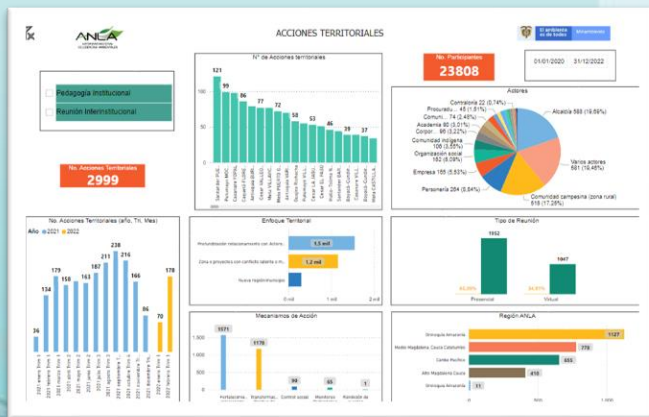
ANLA

ACCIONES TERRITORIALES

El ambiente es de todos | Minambiente

Pedagogía Institucional

Reunión Interinstitucional

N° de Acciones territoriales

121, 99, 86, 77, 76, 72, 58, 53, 46, 39, 37

Santander, Putumayo, Casanare, Caquetá, Norte de Santander, Cesar, Huila, Antioquia, Meta, Cesar, Bolívar, Sucre, Boyacá, Cauca

No. Participantes

23808

01/01/2020 31/12/2022

Actores

Contraloría 22 (0,74%)
Procuradu... 45 (1,51%)
Comuni... 74 (2,48%)
Academia 90 (3,01%)
Corpor... 96 (3,22%)
Comunidad indígena 106 (3,55%)
Organización social 182 (6,09%)
Empresa 165 (5,53%)
Personería 264 (8,84%)
Alcaldía 593 (19,85%)
Varios actores 581 (19,46%)
Comunidad campesina (zona rural) 515 (17,25%)

No. Acciones Territoriales

2999

No. Acciones Territoriales (año, Trimestre, Mes)

Año ● 2021 ● 2022

36, 134, 179, 158, 158, 163, 187, 211, 238, 216, 166, 86, 70, 178

Enfoque Territorial

Proximidad en relacionamiento con Actore...
Zona o proyectos con conflicto latente o m...
Nuevo licenciamiento

1,5 mil
1,2 mil

0 mil 1 mil 2 mil

Tipo de Reunión

1952
1047
65,09%
34,91%
Presencial
Virtual

Mecanismos de Acción

1571
1176
94
65
1

Fortalecimien..., Transformac..., Control social, Monitoreo, Rendición de

Región ANLA

Orinoquia Amazonía 1127
Medio Magdalena Cauca Catatumbo 770
Caribe Pacífico 655
Alto Magdalena Cauca 416
Orinoquia Amazonía 31